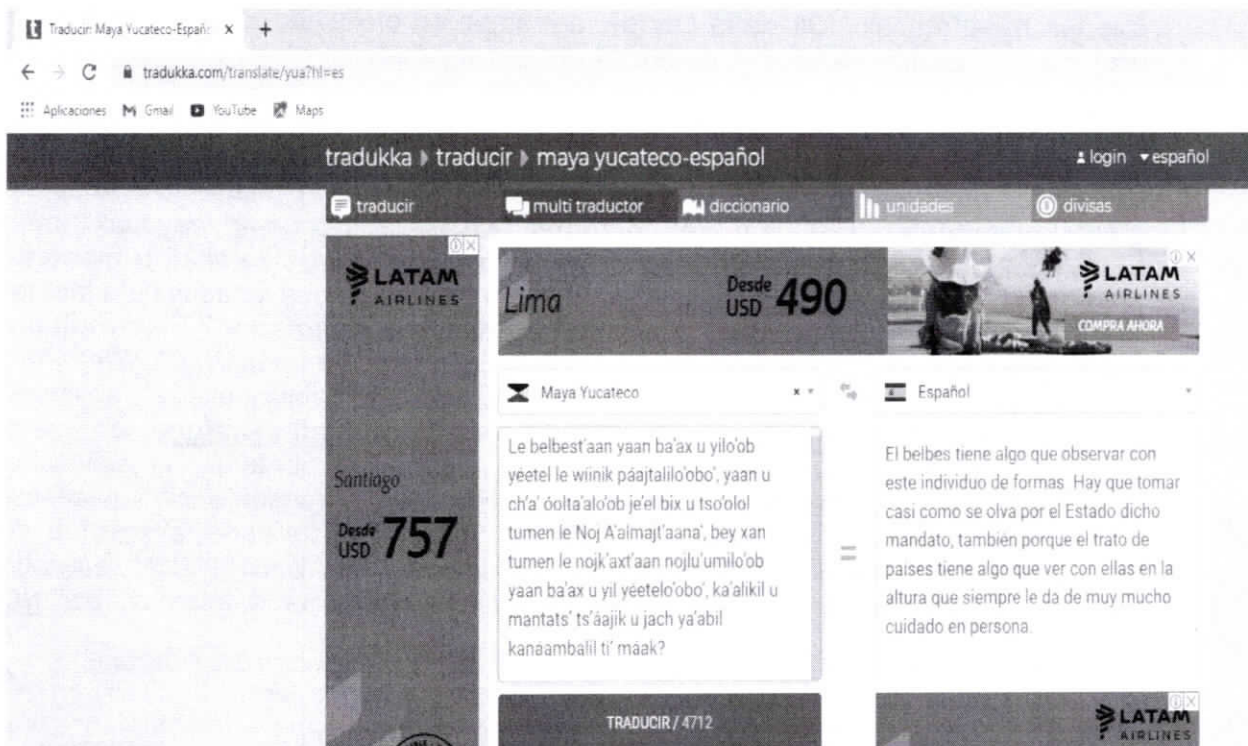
Traducir Maya Yucateco-Españ ×  +

tradukka.com/translate/yua?hl=es

Aplicaciones  Gmail  YouTube  Maps

tradukka ▸ traducir ▸ maya yucateco-español

login ▾español

traducir  multi traductor  diccionario  unidades  divisas

LATAM AIRLINES

Santiago

Desde USD 757

Lima  Desde USD 490  LATAM AIRLINES  COMPRA AHORA

Maya Yucateco

Español

Le belbest'aan yaan ba'ax u yilo'ob yéetel le wiinik páajtalilo'obo', yaan u ch'a' óolta'alo'ob je'el bix u tso'olol tumen le Noj A'almajt'aana', bey xan tumen le nojk'axt'aan nojlu'umilo'ob yaan ba'ax u yil yéetelo'obo', ka'alikil u mantats' ts'áajik u jach ya'abil kanáambalil ti' máak?

=

El belbes tiene algo que observar con este individuo de formas. Hay que tomar casi como se olva por el Estado dicho mandato, también porque el trato de paises tiene algo que ver con ellas en la altura que siempre le da de muy mucho cuidado en persona.

TRADUCIR / 4712

LATAM AIRLINES